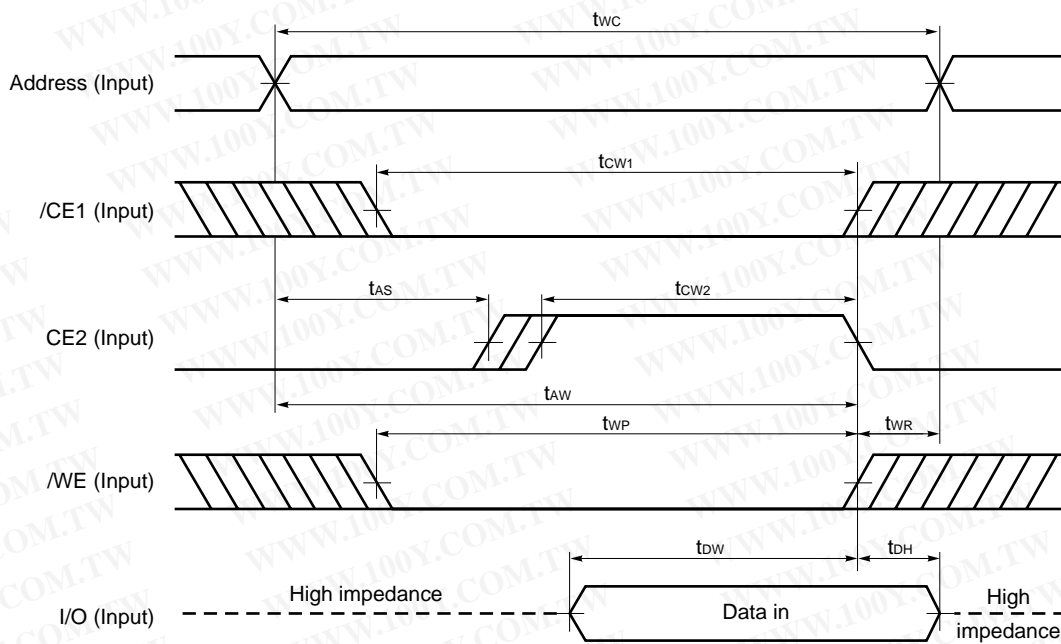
$t_{WC}$

Address (Input)

$t_{CW1}$

/CE1 (Input)

$t_{AS}$

$t_{CW2}$

CE2 (Input)

$t_{AW}$

$t_{WP}$

$t_{WR}$

/WE (Input)

$t_{DW}$

$t_{DH}$

I/O (Input)

High impedance

Data in

High impedance

WWW.100Y.COM.TW